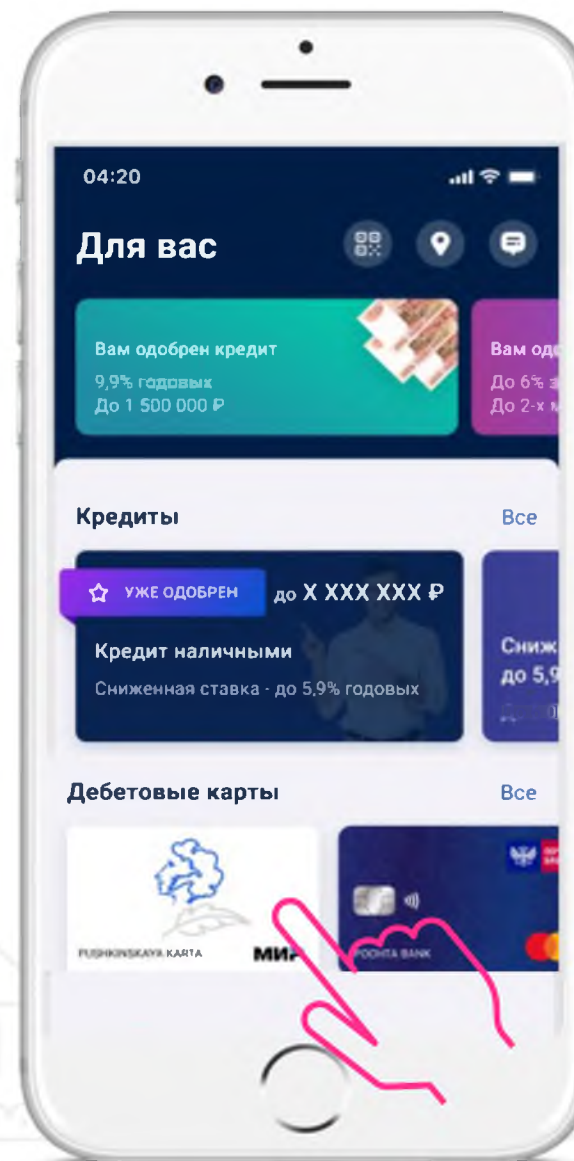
04:20

Для вас

Вам одобрен кредит
9,9% годовых
До 1 500 000 ₽

Вам од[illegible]
До 6% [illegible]
До 2-х м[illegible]

Кредиты
Все

УЖЕ ОДОБРЕН
до X XXX XXX ₽
Кредит наличными
Сниженная ставка - до 5,9% годовых

Сниж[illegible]
до 5,9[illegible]

Дебетовые карты
Все

PUSHKINSKAYA KARTA
МИР

POCHTA BANK